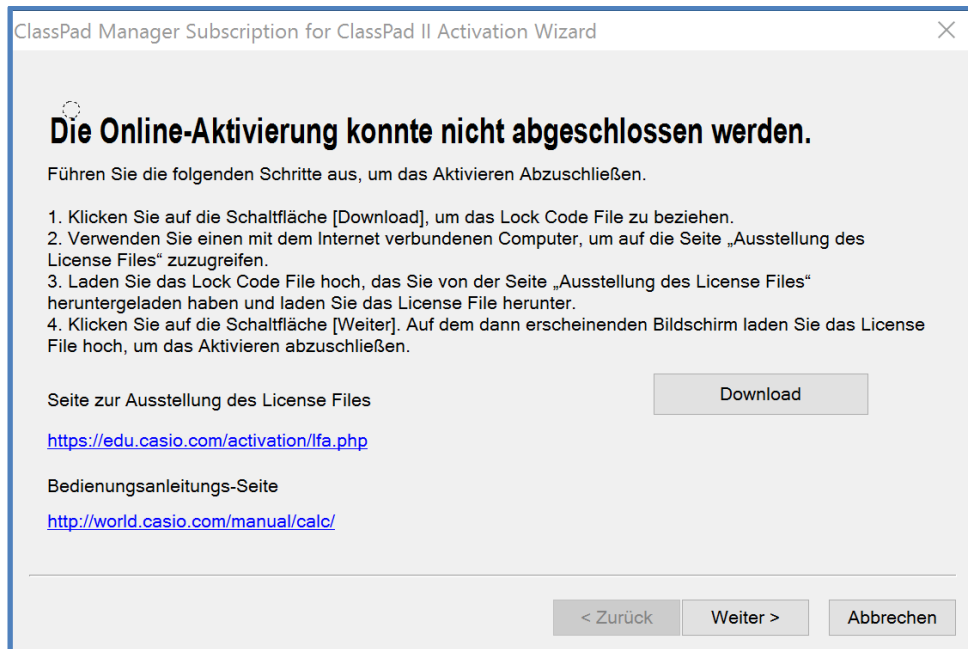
ClassPad Manager Subscription for ClassPad II Activation Wizard

Die Online-Aktivierung konnte nicht abgeschlossen werden.

Führen Sie die folgenden Schritte aus, um das Aktivieren Abzuschließen.

1. Klicken Sie auf die Schaltfläche [Download], um das Lock Code File zu beziehen.
2. Verwenden Sie einen mit dem Internet verbundenen Computer, um auf die Seite „Ausstellung des License Files“ zuzugreifen.
3. Laden Sie das Lock Code File hoch, das Sie von der Seite „Ausstellung des License Files“ heruntergeladen haben und laden Sie das License File herunter.
4. Klicken Sie auf die Schaltfläche [Weiter]. Auf dem dann erscheinenden Bildschirm laden Sie das License File hoch, um das Aktivieren abzuschließen.

Seite zur Ausstellung des License Files

Download

https://edu.casio.com/activation/lfa.php

Bedienungsanleitungs-Seite

http://world.casio.com/manual/calc/

< Zurück

Weiter >

Abbrechen